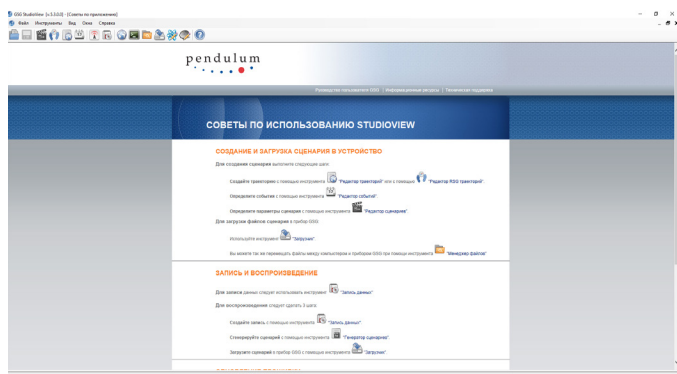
GSG StudioView [v.3.0.0.0] - [Советы по приложению]
Файл Инструменты Вид Окна Справка

pendulum

Руководство пользователя GSG | Информационные ресурсы | Техническая поддержка

СОВЕТЫ ПО ИСПОЛЬЗОВАНИЮ STUDIOVIEW

СОЗДАНИЕ И ЗАГРУЗКА СЦЕНАРИЯ В УСТРОЙСТВО

Для создания сценария выполните следующие шаги:

Создайте траекторию с помощью инструмента "Редактор траекторий" или с помощью "Редактор RDG траекторий"

Определите события с помощью инструмента "Редактор событий"

Определите параметры сценария с помощью инструмента "Редактор сценария"

Для загрузки файлов сценария в прибор GSG:

Используйте инструмент "Загрузчик"

Вы можете так же перемещать файлы между компьютером и прибором GSG при помощи инструмента "Менеджер файлов"

ЗАПИСЬ И ВОСПРОИЗВЕДЕНИЕ

Для записи данных следует использовать инструмент "Запись данных"

Для воспроизведения следует сделать 3 шага:

Создайте запись с помощью инструмента "Запись данных"

Сгенерируйте сценарий с помощью инструмента "Генератор сценария"

Загрузите сценарий в прибор GSG с помощью инструмента "Загрузчик"